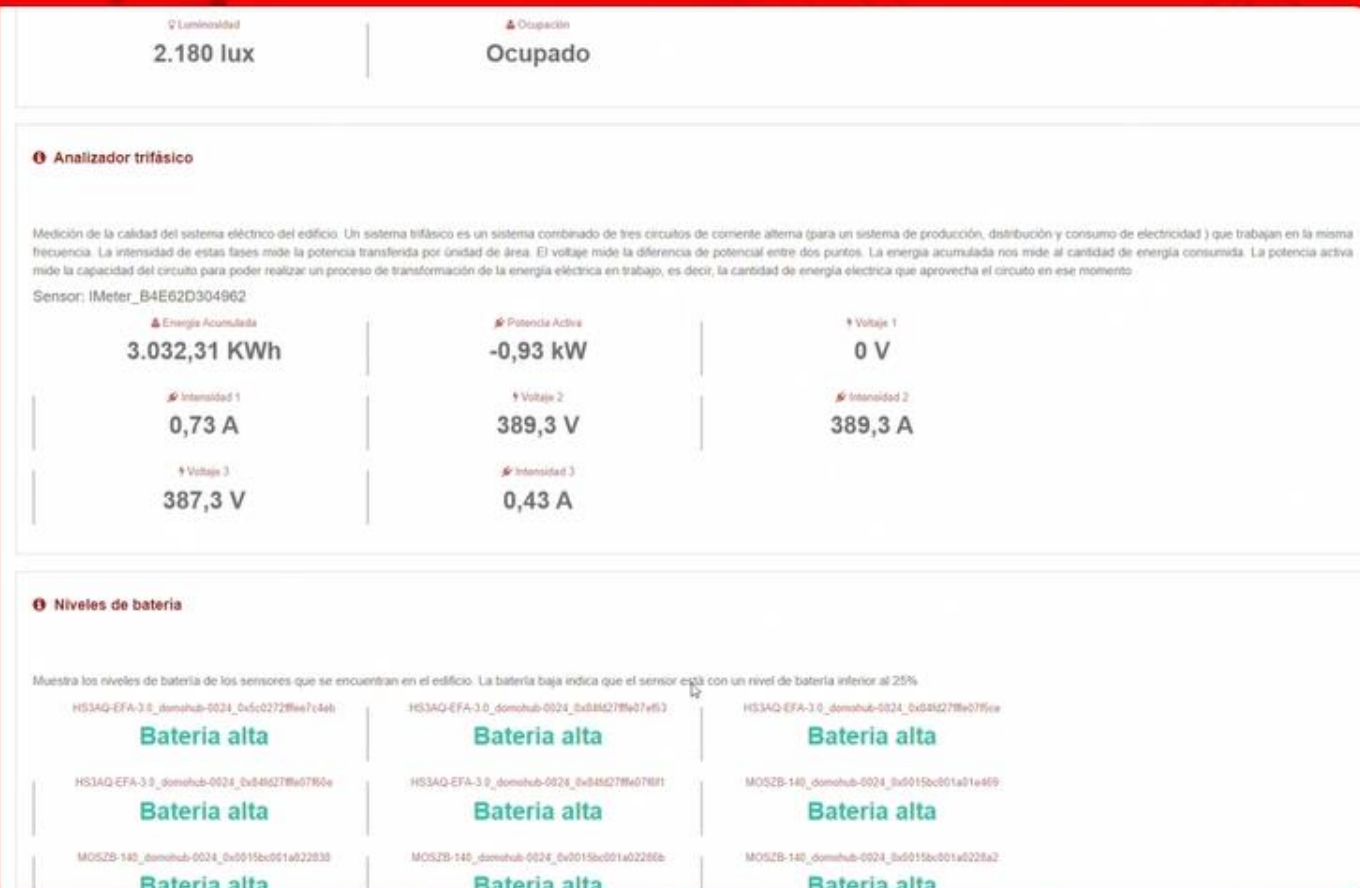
Luminosidad
2.180 lux

Ocupación
Ocupado

Analizador trifásico

Medición de la calidad del sistema eléctrico del edificio. Un sistema trifásico es un sistema combinado de tres circuitos de corriente alterna (para un sistema de producción, distribución y consumo de electricidad ) que trabajan en la misma frecuencia. La intensidad de estas fases mide la potencia transferida por únidad de área. El voltaje mide la diferencia de potencial entre dos puntos. La energia acumulada nos mide al cantidad de energia consumida. La potencia activa mide la capacidad del circuito para poder realizar un proceso de transformación de la energía eléctrica en trabajo, es decir, la cantidad de energía electrica que aprovecha el circuito en ese momento

Sensor: IMeter_B4E62D304962

Energia Acumulada
3.032,31 KWh

Potencia Activa
-0,93 kW

Voltaje 1
0 V

Intensidad 1
0,73 A

Voltaje 2
389,3 V

Intensidad 2
389,3 A

Voltaje 3
387,3 V

Intensidad 3
0,43 A

Niveles de bateria

Muestra los niveles de bateria de los sensores que se encuentran en el edificio. La bateria baja indica que el sensor está con un nivel de bateria inferior al 25%

HS3AQ-EFA-3.0_domohub-0024_0x5c0272fffee7c4eb
Bateria alta

HS3AQ-EFA-3.0_domohub-0024_0x84fd27fffe07ef53
Bateria alta

HS3AQ-EFA-3.0_domohub-0024_0x84fd27fffe07f6ce
Bateria alta

HS3AQ-EFA-3.0_domohub-0024_0x84fd27fffe07f60e
Bateria alta

HS3AQ-EFA-3.0_domohub-0024_0x84fd27fffe07f6f1
Bateria alta

MOSZB-140_domohub-0024_0x0015bc001a01e409
Bateria alta

MOSZB-140_domohub-0024_0x0015bc001a022838
Bateria alta

MOSZB-140_domohub-0024_0x0015bc001a02286b
Bateria alta

MOSZB-140_domohub-0024_0x0015bc001a0228a2
Bateria alta